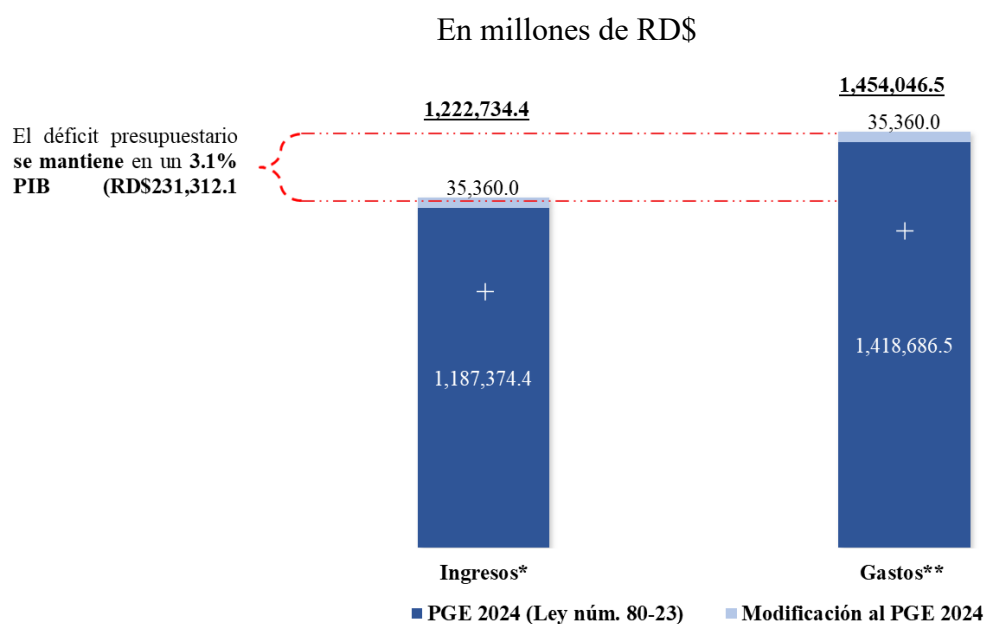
En millones de RD$

El déficit presupuestario **se mantiene** en un **3.1% PIB (RD$231,312.1**

1,222,734.4

35,360.0

+

1,187,374.4

1,454,046.5

35,360.0

+

1,418,686.5

Ingresos*

Gastos**

PGE 2024 (Ley núm. 80-23)

Modificación al PGE 2024